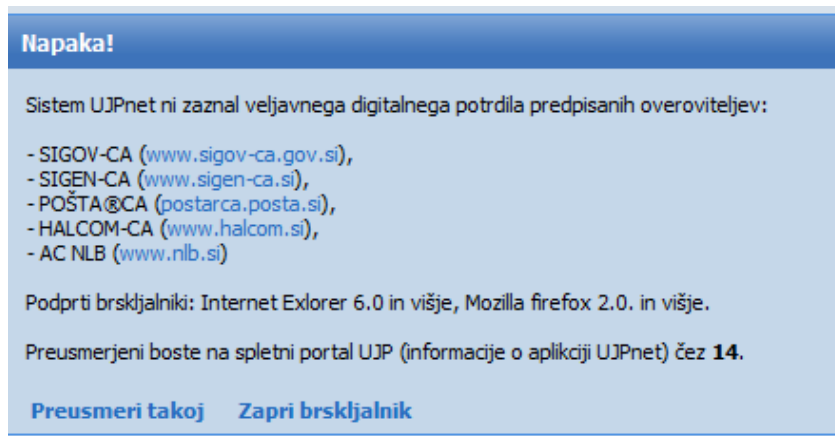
Napaka!

Sistem UJPnet ni zaznal veljavnega digitalnega potrdila predpisanih overoviteljev:

- SIGOV-CA (www.sigov-ca.gov.si),
- SIGEN-CA (www.sigen-ca.si),
- POŠTA®CA (postarca.posta.si),
- HALCOM-CA (www.halcom.si),
- AC NLB (www.nlb.si)

Podprti brskljalniki: Internet Exlorer 6.0 in višje, Mozilla firefox 2.0. in višje.

Preusmerjeni boste na spletni portal UJP (informacije o aplikciji UJPnet) čez **14**.

Preusmeri takoj Zapri brskljalnik